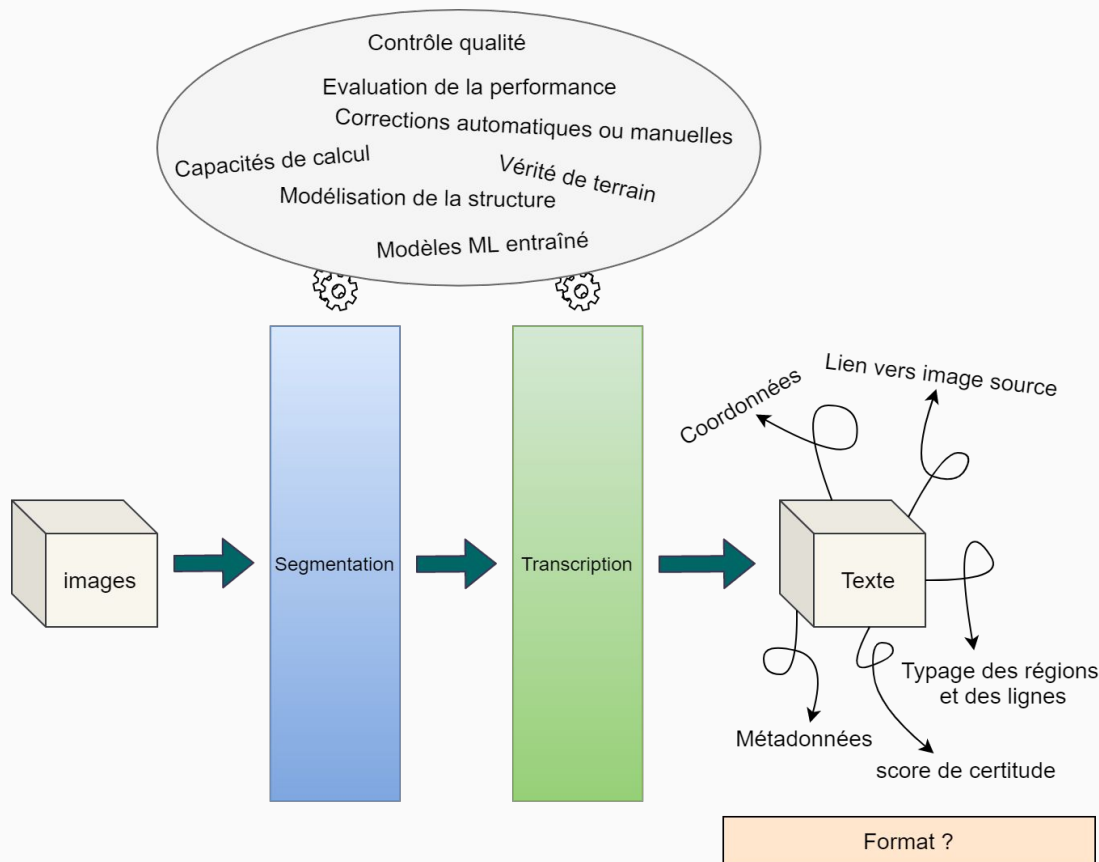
Contrôle qualité
Evaluation de la performance
Corrections automatiques ou manuelles
Capacités de calcul
Vérité de terrain
Modélisation de la structure
Modèles ML entraîné

images

Segmentation

Transcription

Texte

Coordonnées
Lien vers image source
Typage des régions et des lignes
Métadonnées
score de certitude

Format ?